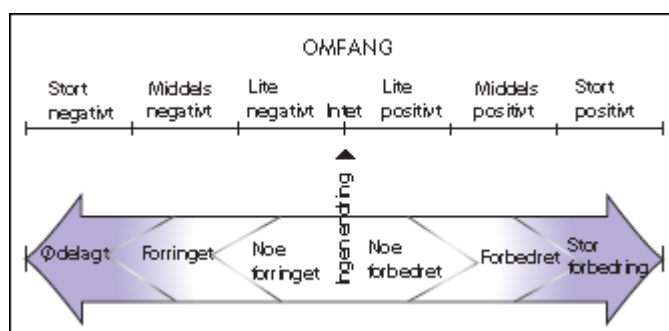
OMFANG

Stort negativt | Middels negativt | Lite negativt | Intet | Lite positivt | Middels positivt | Stort positivt

Ingen endring

Ødelagt | Forringet | Noe forringet | Noe forbedret | Forbedret | Stor forbedring